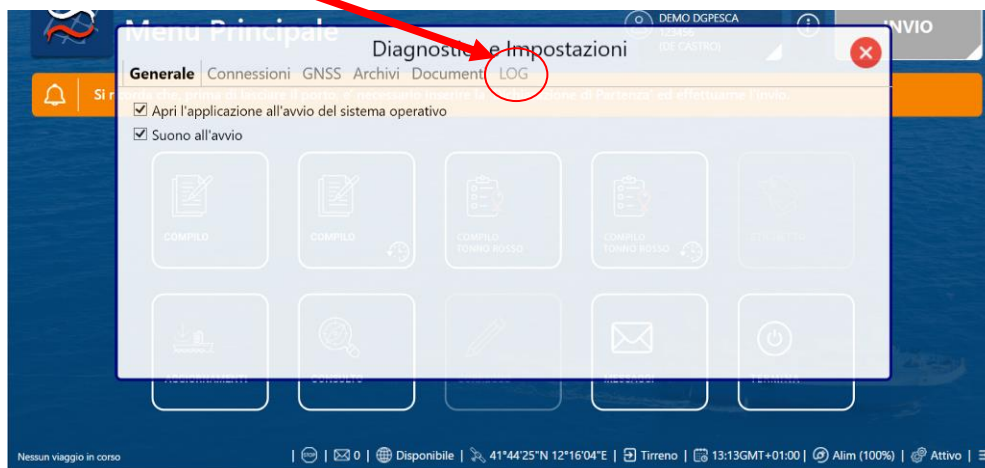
Menu Principale

DEMO DGPESCA
123456
(DE CASTRO)

INVIO

Diagnostica e Impostazioni

Generale Connessioni GNSS Archivi Documenti LOG

Si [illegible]

Apri l'applicazione all'avvio del sistema operativo

Suono all'avvio

COMPILO

COMPILO

COMPILO TONNO ROSSO

COMPILO TONNO ROSSO

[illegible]

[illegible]

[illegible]

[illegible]

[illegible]

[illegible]

Nessun viaggio in corso

| 0 | Disponibile | 41°44'25"N 12°16'04"E | Tirreno | 13:13GMT+01:00 | Alim (100%) | Attivo |